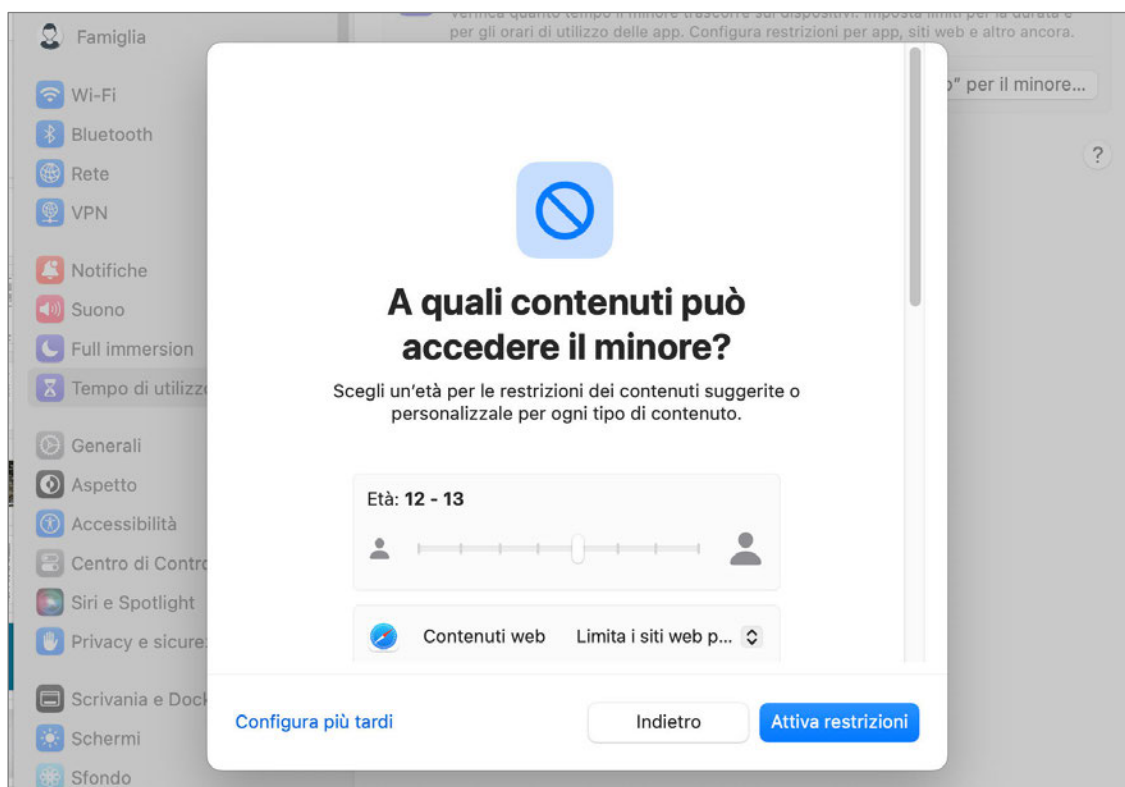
Famiglia

Wi-Fi
Bluetooth
Rete
VPN

Notifiche
Suono
Full immersion
Tempo di utilizz

Generali
Aspetto
Accessibilità
Centro di Contro
Siri e Spotlight
Privacy e sicure

Scrivania e Dock
Schermi
Sfondo

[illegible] per gli orari di utilizzo delle app. Configura restrizioni per app, siti web e altro ancora.

o" per il minore...

?

A quali contenuti può accedere il minore?

Scegli un'età per le restrizioni dei contenuti suggerite o personalizzale per ogni tipo di contenuto.

Età: **12 - 13**

Contenuti web   Limita i siti web p...

Configura più tardi

Indietro

Attiva restrizioni